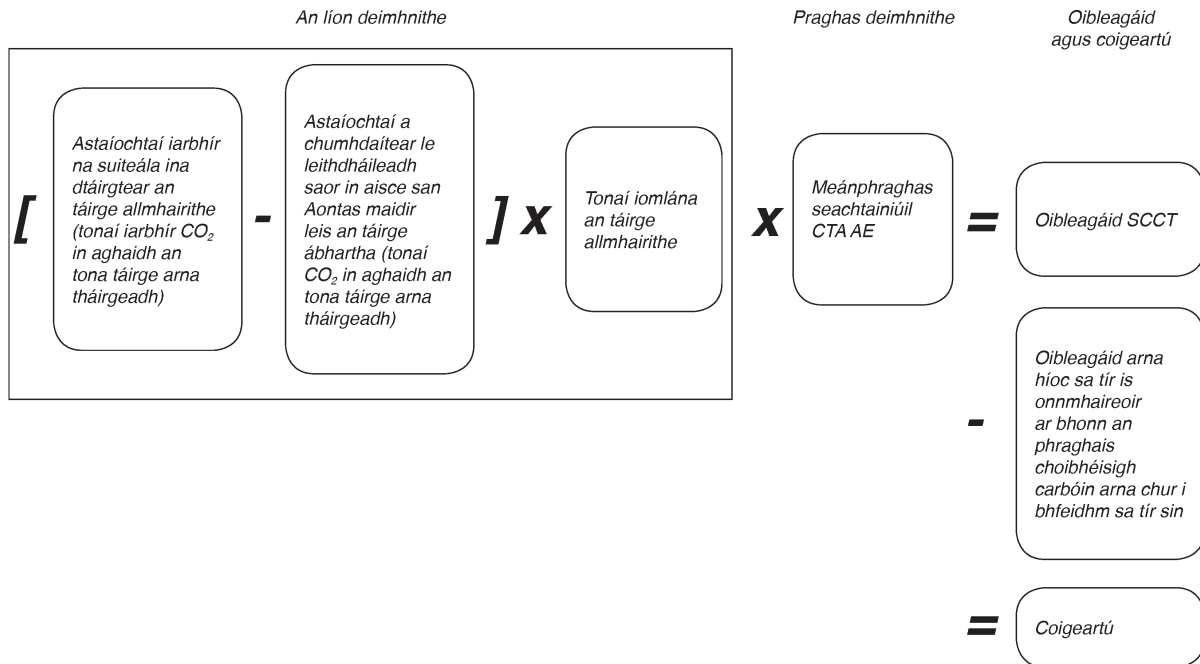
An líon deimhnithe

Praghas deimhnithe

Oibleagáid agus coigeartú

[

Astaíochtaí iarbhír na suiteála ina dtáirgtear an táirge allmhairithe (tonaí iarbhír $CO_2$ in aghaidh an tona táirge arna tháirgeadh)

-

Astaíochtaí a chumhdaítear le leithdháileadh saor in aisce san Aontas maidir leis an táirge ábhartha (tonaí $CO_2$ in aghaidh an tona táirge arna tháirgeadh)

] x

Tonaí iomlána an táirge allmhairithe

x

Meánphraghas seachtainiúil CTA AE

=

Oibleagáid SCCT

-

Oibleagáid arna híoc sa tír is onnmhaireoir ar bhonn an phraghais choibhéisigh carbóin arna chur i bhfeidhm sa tír sin

=

Coigeartú